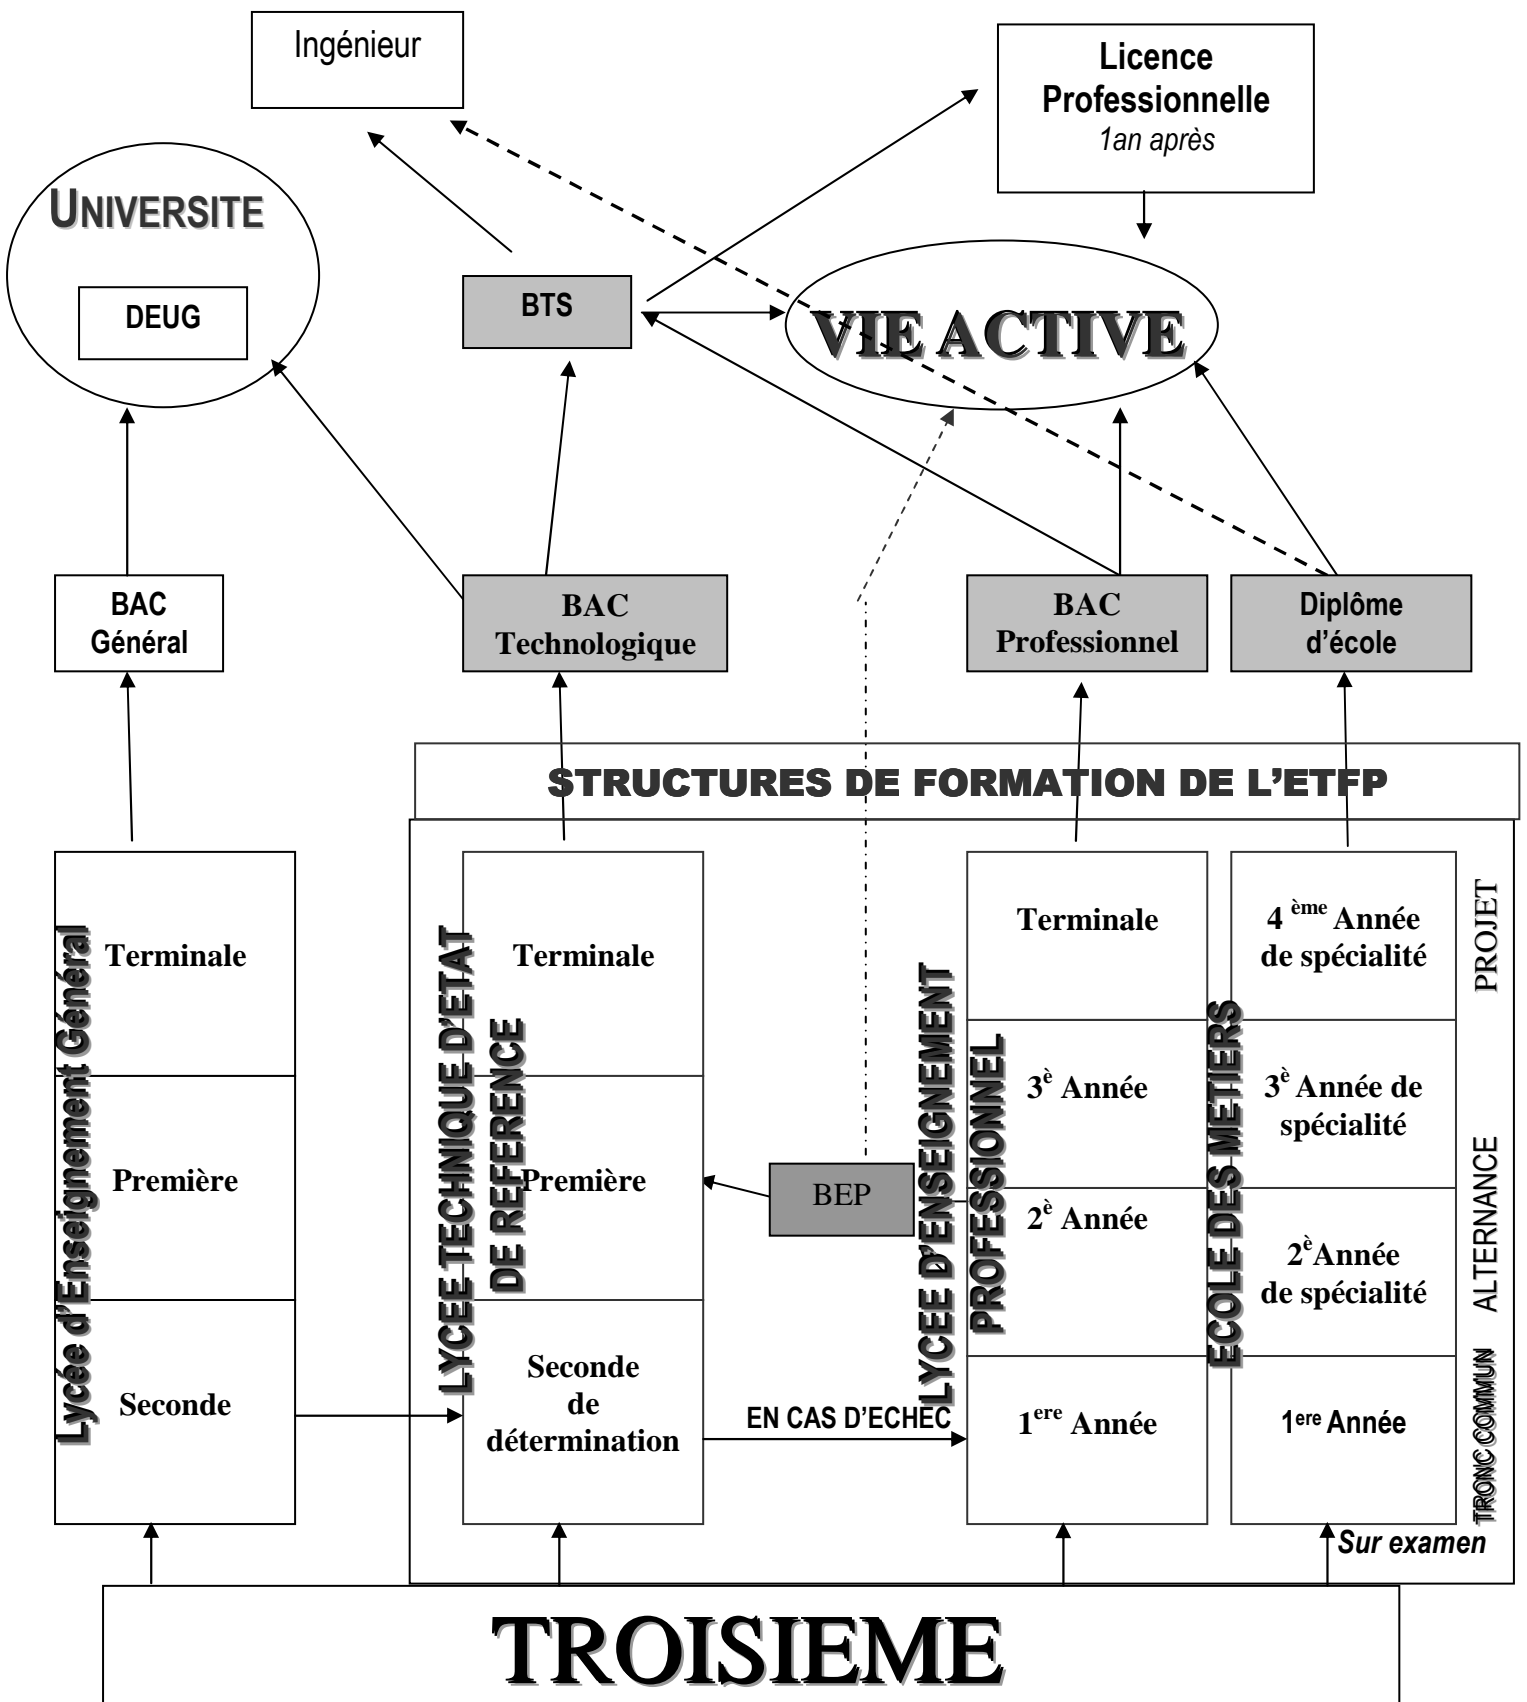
Ingénieur

Licence Professionnelle
1an après

UNIVERSITE

DEUG

BTS

VIE ACTIVE

BAC Général

BAC Technologique

BAC Professionnel

Diplôme d'école

STRUCTURES DE FORMATION DE L'ETFP

Lycée d'Enseignement Général

Terminale

Première

Seconde

LYCEE TECHNIQUE D'ETAT DE REFERENCE

Terminale

Première

Seconde de détermination

BEP

EN CAS D'ECHEC

LYCEE D'ENSEIGNEMENT PROFESSIONNEL

Terminale

$3^{è}$ Année

$2^{è}$ Année

$1^{ere}$ Année

ECOLE DES METIERS

$4^{ème}$ Année de spécialité

$3^{è}$ Année de spécialité

$2^{è}$Année de spécialité

$1^{ere}$ Année

PROJET

ALTERNANCE

TRONC COMMUN

Sur examen

TROISIEME